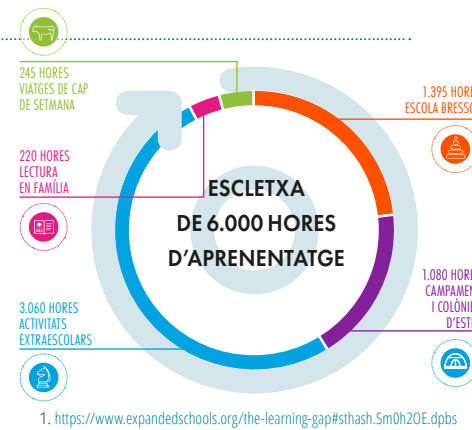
245 HORES
VIATGES DE CAP DE SETMANA

1.395 HORE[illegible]
ESCOLA BRESSO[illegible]

220 HORES
LECTURA
EN FAMÍLIA

ESCLETXA
DE 6.000 HORES
D'APRENENTATGE

1.080 HORE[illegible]
CAMPAMEN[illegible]
I COLÒNI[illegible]
D'ESTI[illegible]

3.060 HORES
ACTIVITATS
EXTRAESCOLARS

1. https://www.expandedschools.org/the-learning-gap#sthash.Sm0h2OE.dpbs